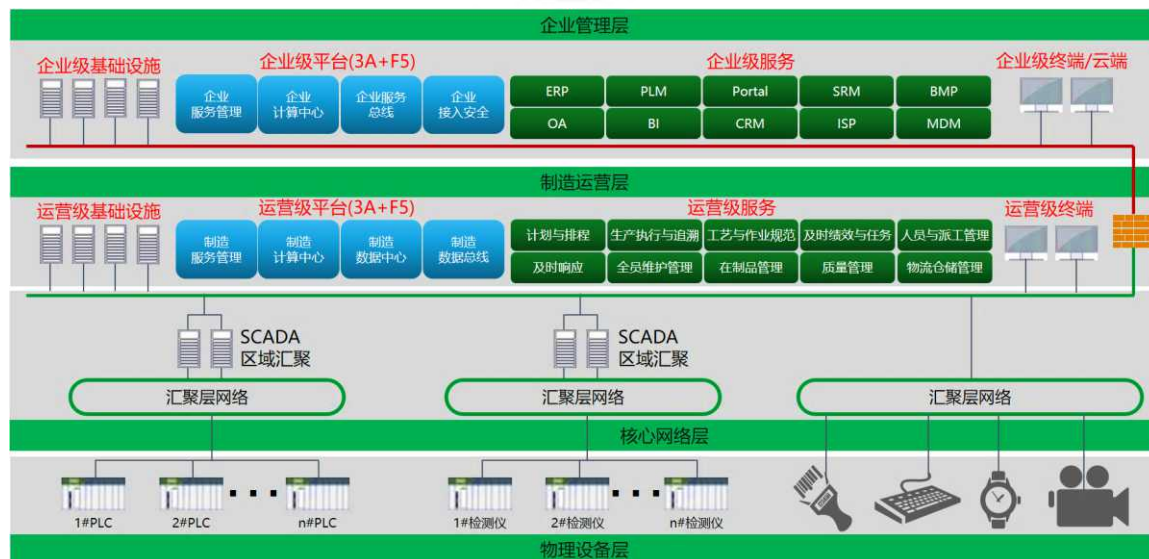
企业管理层

企业级基础设施

企业级平台(3A+F5)

企业服务管理

企业计算中心

企业服务总线

企业接入安全

企业级服务

| ERP | PLM | Portal | SRM | BMP |
|---|---|---|---|---|
| OA | BI | CRM | ISP | MDM |

企业级终端/云端

制造运营层

运营级基础设施

运营级平台(3A+F5)

制造服务管理

制造计算中心

制造数据中心

制造数据总线

运营级服务

| 计划与排程 | 生产执行与追溯 | 工艺与作业规范 | 及时绩效与任务 | 人员与派工管理 |
|---|---|---|---|---|
| 及时响应 | 全员维护管理 | 在制品管理 | 质量管理 | 物流仓储管理 |

运营级终端

SCADA 区域汇聚

SCADA 区域汇聚

汇聚层网络

汇聚层网络

汇聚层网络

核心网络层

1#PLC

2#PLC

n#PLC

1#检测仪

2#检测仪

n#检测仪

物理设备层